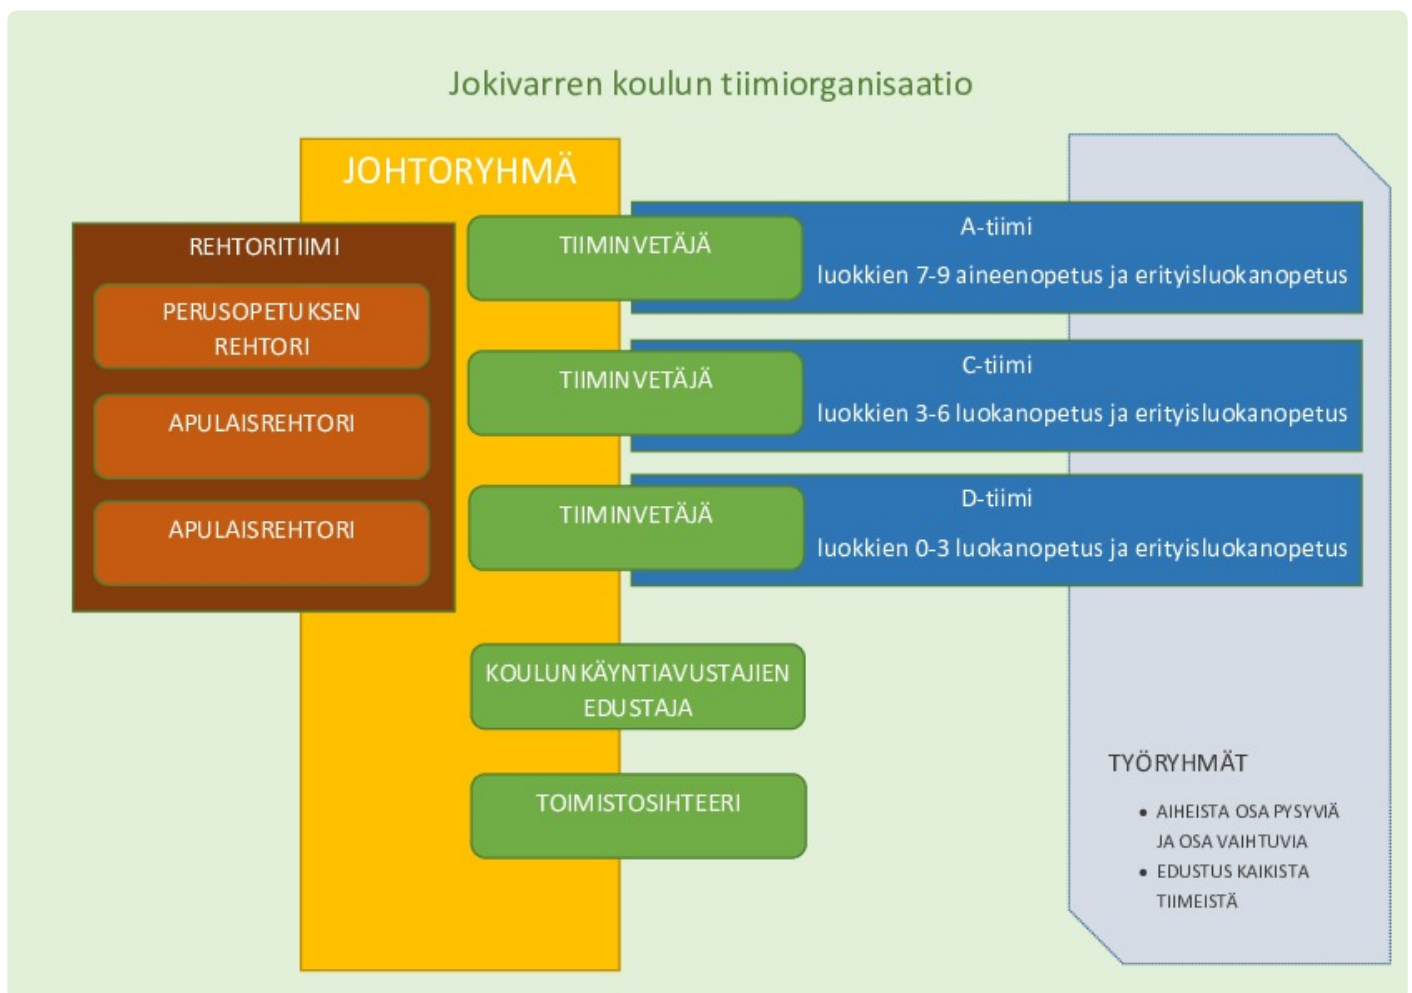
Jokivarren koulun tiimiorganisaatio

JOHTORYHMÄ

REHTORITIIMI

PERUSOPETUKSEN REHTORI

APULAISREHTORI

APULAISREHTORI

TIIMINVETÄJÄ

A-tiimi

luokkien 7-9 aineenopetus ja erityisluokanopetus

TIIMINVETÄJÄ

C-tiimi

luokkien 3-6 luokanopetus ja erityisluokanopetus

TIIMINVETÄJÄ

D-tiimi

luokkien 0-3 luokanopetus ja erityisluokanopetus

KOULUNKÄYNTIAVUSTAJIEN EDUSTAJA

TOIMISTOSIHTEERI

TYÖRYHMÄT

• AIHEISTA OSA PYSYVIÄ JA OSA VAIHTUVIA
• EDUSTUS KAIKISTA TIIMEISTÄ